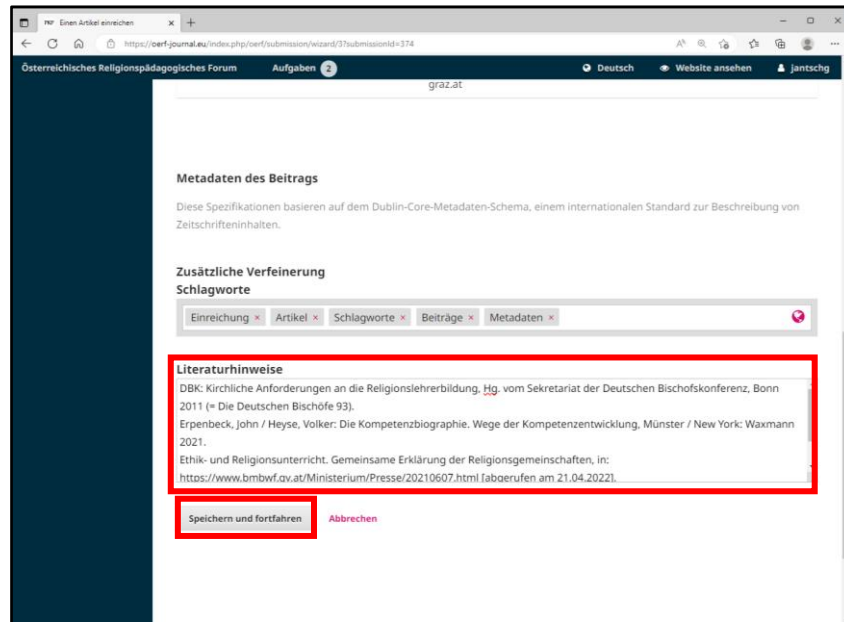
Einen Artikel einreichen ×
https://oerf-journal.eu/index.php/oerf/submission/wizard/3?submissionId=374

Österreichisches Religionspädagogisches Forum Aufgaben 2 Deutsch Website ansehen jantschg

graz.at

Metadaten des Beitrags

Diese Spezifikationen basieren auf dem Dublin-Core-Metadaten-Schema, einem internationalen Standard zur Beschreibung von Zeitschrifteninhalten.

Zusätzliche Verfeinerung
Schlagworte

Einreichung × Artikel × Schlagworte × Beiträge × Metadaten ×

Literaturhinweise

DBK: Kirchliche Anforderungen an die Religionslehrerbildung, Hg. vom Sekretariat der Deutschen Bischofskonferenz, Bonn 2011 (= Die Deutschen Bischöfe 93).
Erpenbeck, John / Heyse, Volker: Die Kompetenzbiographie. Wege der Kompetenzentwicklung, Münster / New York: Waxmann 2021.
Ethik- und Religionsunterricht. Gemeinsame Erklärung der Religionsgemeinschaften, in: https://www.bmbwf.gv.at/Ministerium/Presse/20210607.html [abgerufen am 21.04.2022].

Speichern und fortfahren Abbrechen